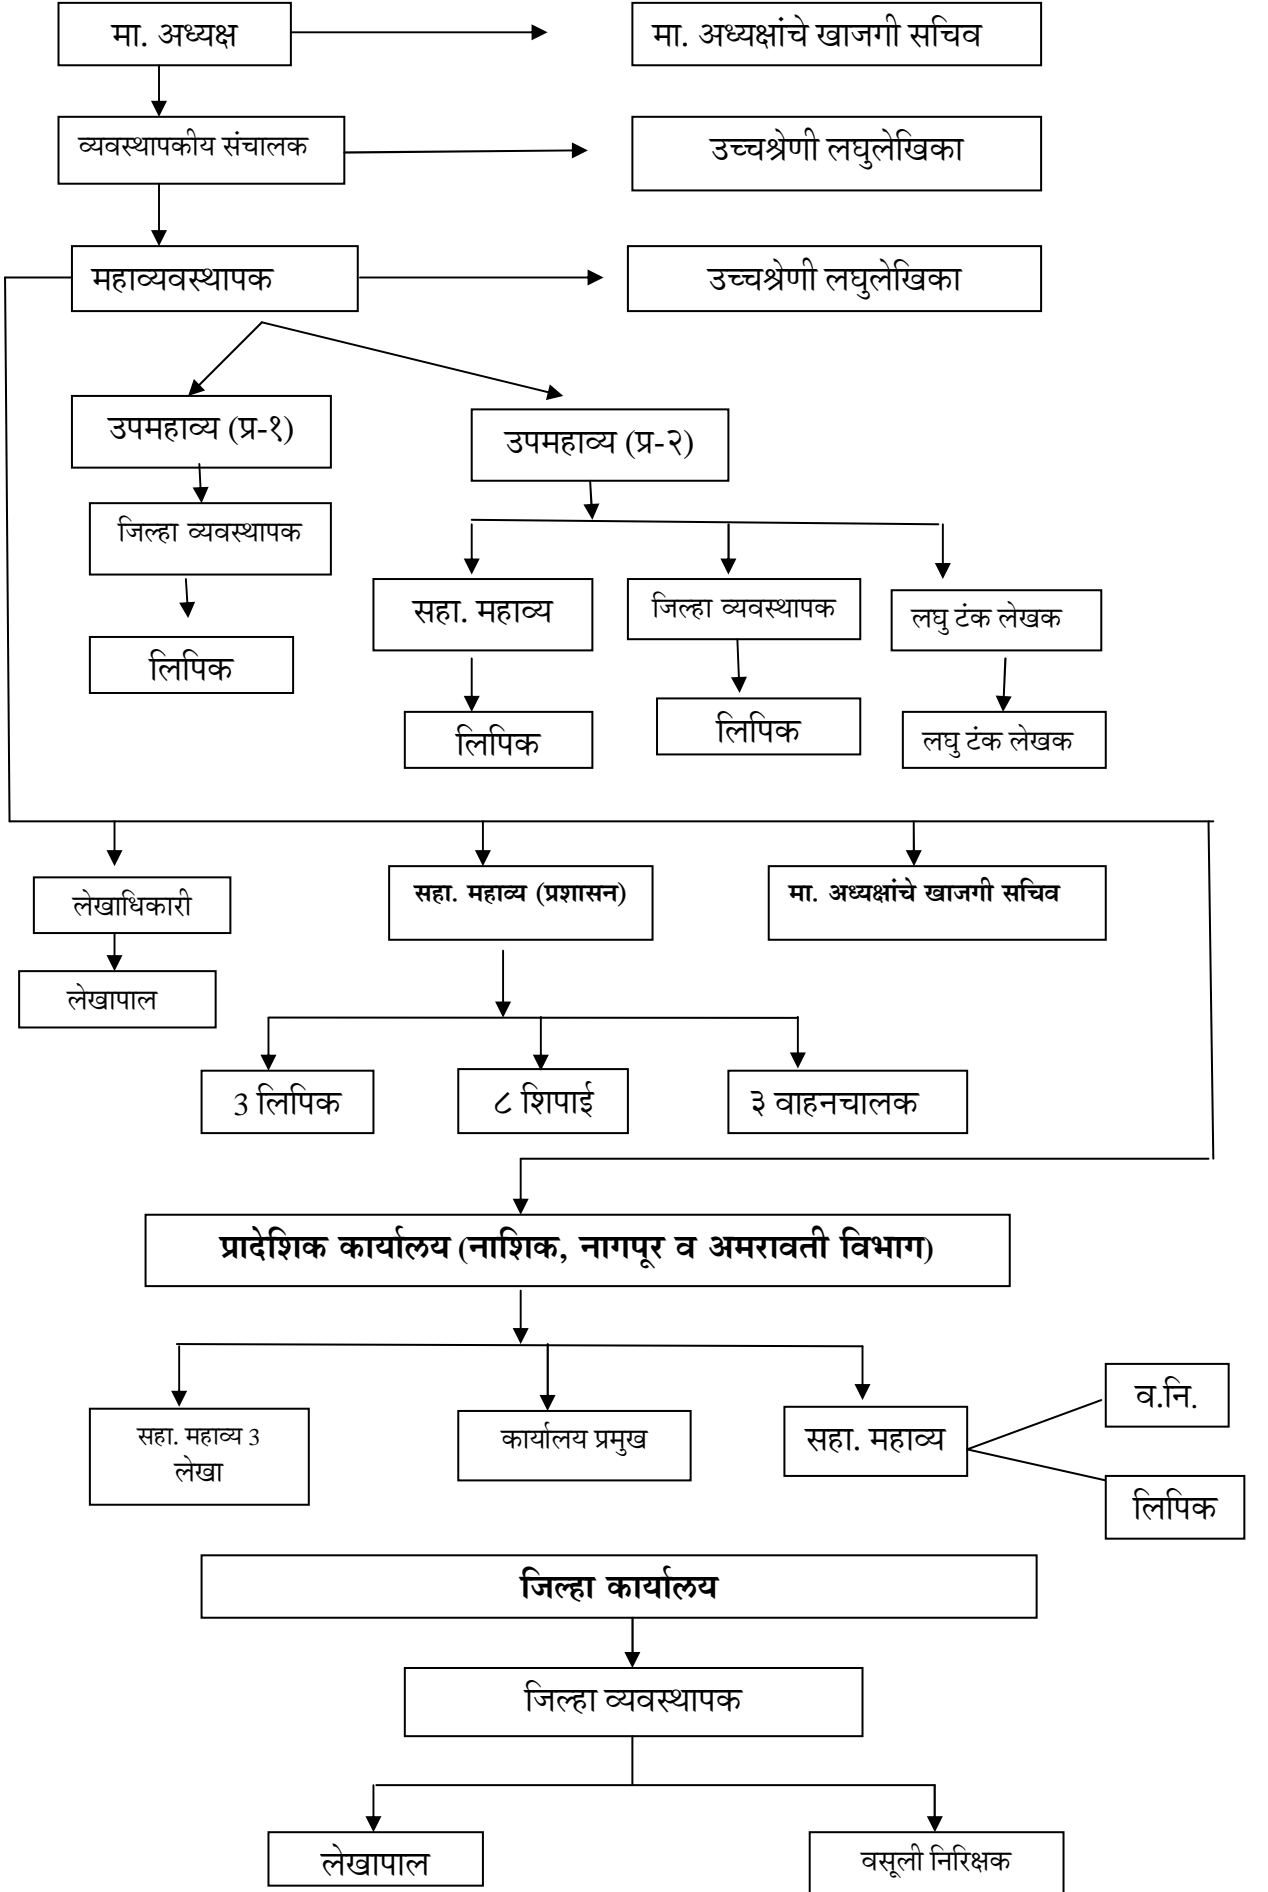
मा. अध्यक्ष

मा. अध्यक्षांचे खाजगी सचिव

व्यवस्थापकीय संचालक

उच्चश्रेणी लघुलेखिका

महाव्यवस्थापक

उच्चश्रेणी लघुलेखिका

उपमहाव्य (प्र-१)

उपमहाव्य (प्र-२)

जिल्हा व्यवस्थापक

लिपिक

सहा. महाव्य

जिल्हा व्यवस्थापक

लघु टंक लेखक

लिपिक

लिपिक

लघु टंक लेखक

लेखाधिकारी

सहा. महाव्य (प्रशासन)

मा. अध्यक्षांचे खाजगी सचिव

लेखापाल

3 लिपिक

८ शिपाई

३ वाहनचालक

प्रादेशिक कार्यालय (नाशिक, नागपूर व अमरावती विभाग)

सहा. महाव्य 3 लेखा

कार्यालय प्रमुख

सहा. महाव्य

व.नि.

लिपिक

जिल्हा कार्यालय

जिल्हा व्यवस्थापक

लेखापाल

वसूली निरिक्षक